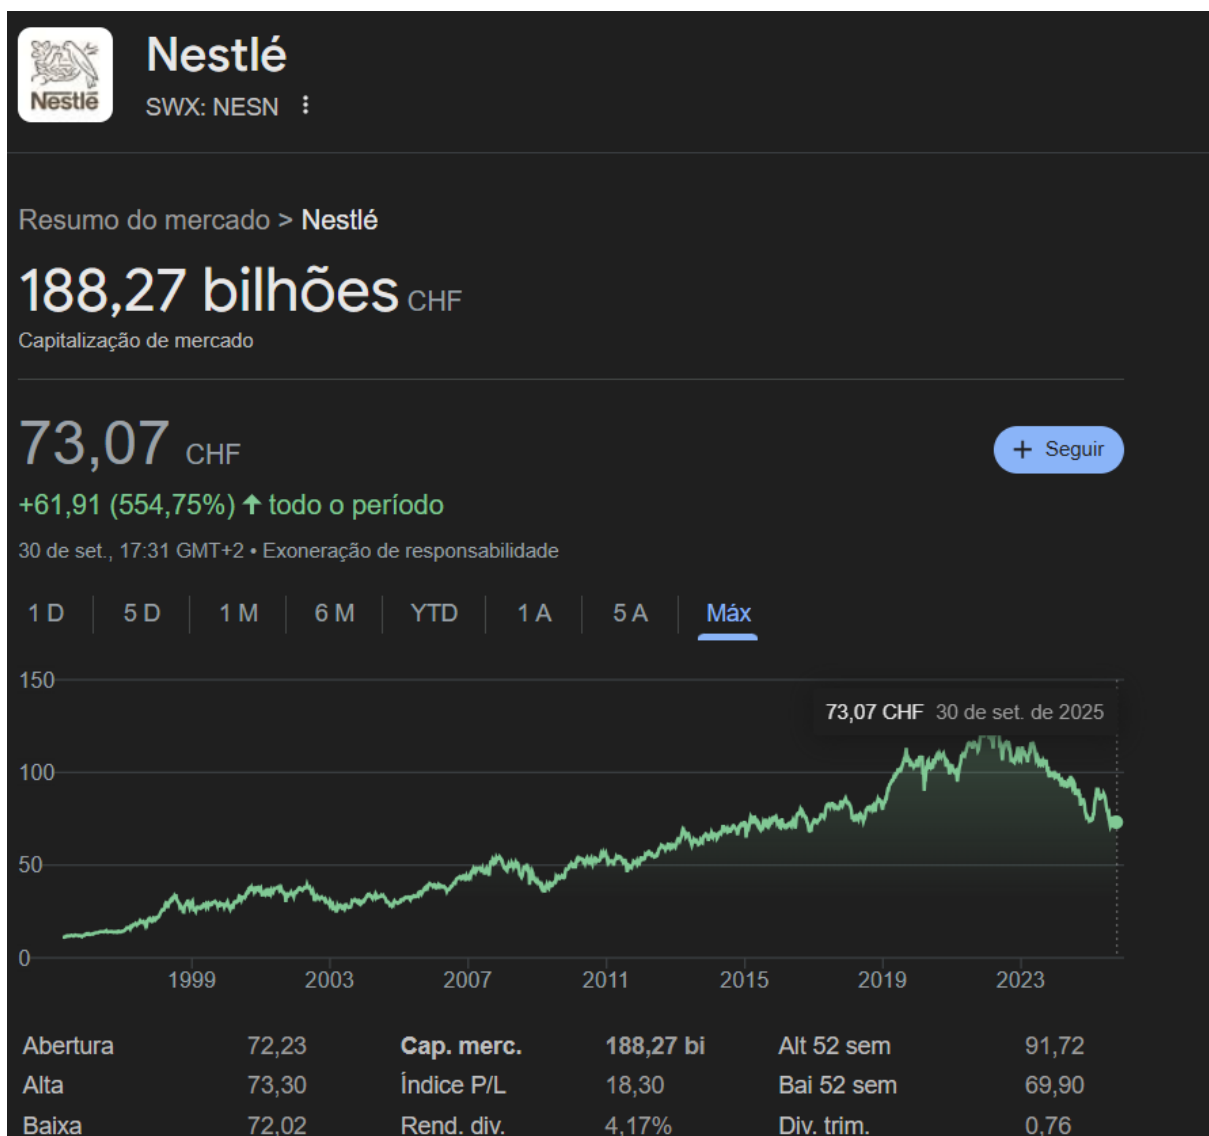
Nestlé

Nestlé
SWX: NESN ⋮

Resumo do mercado > Nestlé

188,27 bilhões CHF
Capitalização de mercado

73,07 CHF
+61,91 (554,75%) ↑ todo o período
30 de set., 17:31 GMT+2 • Exoneração de responsabilidade

+ Seguir

1 D | 5 D | 1 M | 6 M | YTD | 1 A | 5 A | Máx

150
100
50
0

73,07 CHF 30 de set. de 2025

1999 2003 2007 2011 2015 2019 2023

| | | | | | |
|---|---|---|---|---|---|
| Abertura | 72,23 | Cap. merc. | 188,27 bi | Alt 52 sem | 91,72 |
| Alta | 73,30 | Índice P/L | 18,30 | Bai 52 sem | 69,90 |
| Baixa | 72,02 | Rend. div. | 4,17% | Div. trim. | 0,76 |